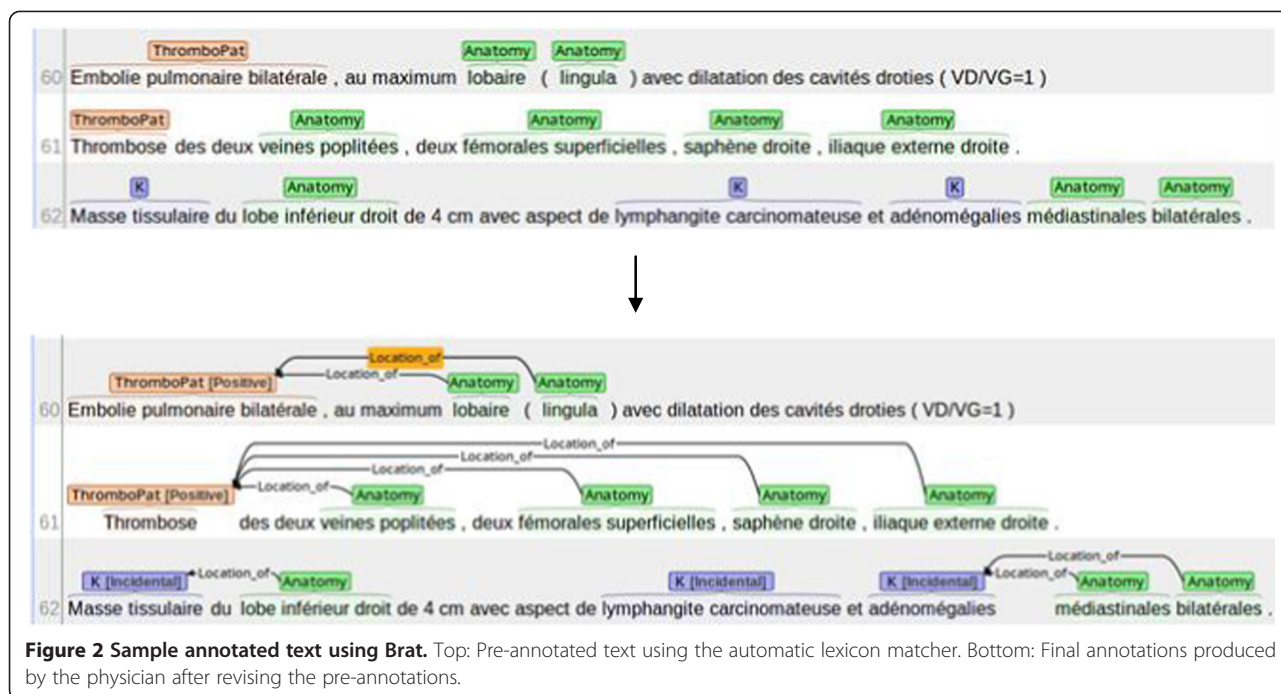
ThromboPat Anatomy Anatomy
60 Embolie pulmonaire bilatérale , au maximum lobaire ( lingula ) avec dilatation des cavités droties ( VD/VG=1 )

ThromboPat Anatomy Anatomy Anatomy Anatomy
61 Thrombose des deux veines poplitées , deux fémorales superficielles , saphène droite , iliaque externe droite .

K Anatomy K K Anatomy Anatomy
62 Masse tissulaire du lobe inférieur droit de 4 cm avec aspect de lymphangite carcinomateuse et adénomégalies médiastinales bilatérales .

Location_of
Location_of
ThromboPat [Positive] Anatomy Anatomy
60 Embolie pulmonaire bilatérale , au maximum lobaire ( lingula ) avec dilatation des cavités droties ( VD/VG=1 )

Location_of
Location_of
Location_of
Location_of
ThromboPat [Positive] Anatomy Anatomy Anatomy Anatomy
61 Thrombose des deux veines poplitées , deux fémorales superficielles , saphène droite , iliaque externe droite .

Location_of
Location_of
Location_of
K [Incidental] Anatomy K [Incidental] K [Incidental] Anatomy Anatomy
62 Masse tissulaire du lobe inférieur droit de 4 cm avec aspect de lymphangite carcinomateuse et adénomégalies médiastinales bilatérales .

**Figure 2 Sample annotated text using Brat.** Top: Pre-annotated text using the automatic lexicon matcher. Bottom: Final annotations produced by the physician after revising the pre-annotations.